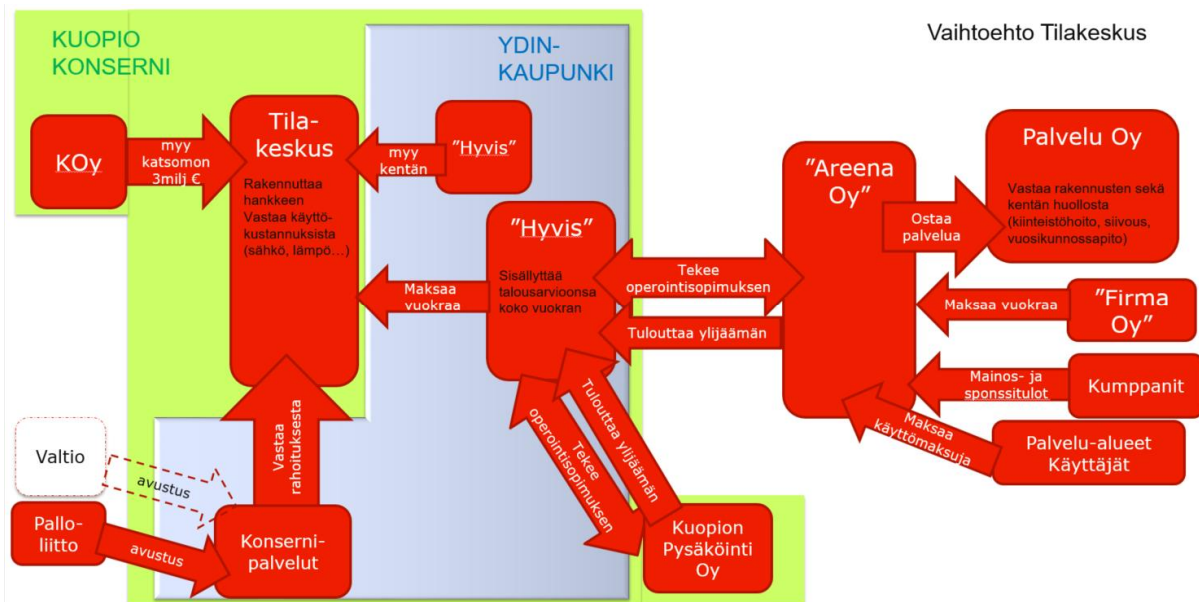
Vaihtoehto Tilakeskus

KUOPIO KONSERNI

YDIN-KAUPUNKI

KOy

myy katsomon 3milj €

Tila-keskus

Rakennuttaa hankkeen
Vastaa käyttö-kustannuksista (sähkö, lämpö…)

myy kentän

"Hyvis"

"Hyvis"

Sisällyttää talousarvioonsa koko vuokran

Maksaa vuokraa

Tekee operointisopimuksen

Tulouttaa ylijäämän

"Areena Oy"

Ostaa palvelua

Palvelu Oy

Vastaa rakennusten sekä kentän huollosta (kiinteistöhoito, siivous, vuosikunnossapito)

Maksaa vuokraa

"Firma Oy"

Mainos- ja sponssitulot

Kumppanit

Maksaa käyttömaksuja

Palvelu-alueet Käyttäjät

Tekee operointisopimuksen

Tulouttaa ylijäämän

Kuopion Pysäköinti Oy

Vastaa rahoituksesta

Valtio

avustus

Pallo-liitto

avustus

Konserni-palvelut